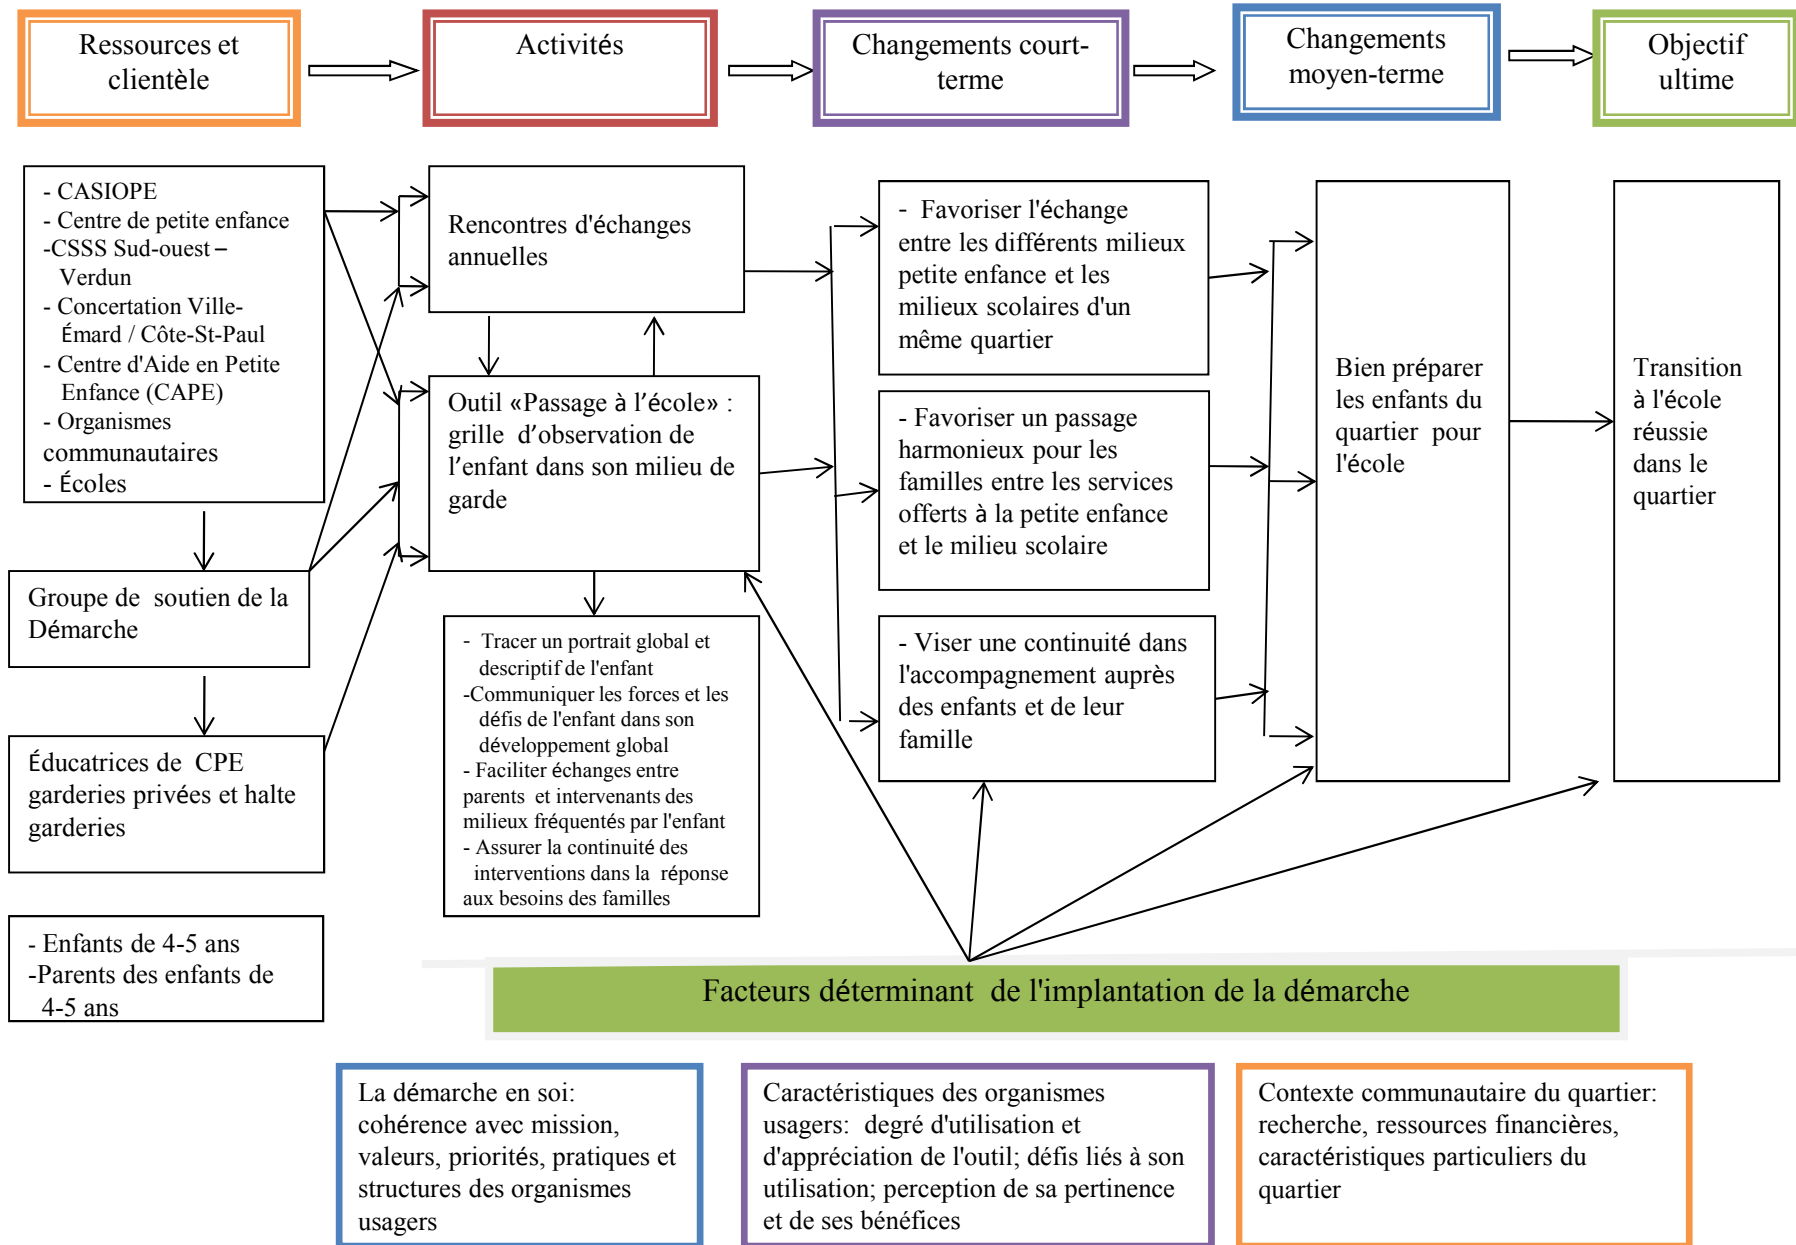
Ressources et clientèle

Activités

Changements court-terme

Changements moyen-terme

Objectif ultime

- CASIOPE
- Centre de petite enfance
-CSSS Sud-ouest – Verdun
- Concertation Ville-Émard / Côte-St-Paul
- Centre d'Aide en Petite Enfance (CAPE)
- Organismes communautaires
- Écoles

Groupe de soutien de la Démarche

Éducatrices de CPE garderies privées et halte garderies

- Enfants de 4-5 ans
-Parents des enfants de 4-5 ans

Rencontres d'échanges annuelles

Outil «Passage à l'école» : grille d'observation de l'enfant dans son milieu de garde

- Tracer un portrait global et descriptif de l'enfant
-Communiquer les forces et les défis de l'enfant dans son développement global
- Faciliter échanges entre parents et intervenants des milieux fréquentés par l'enfant
- Assurer la continuité des interventions dans la réponse aux besoins des familles

- Favoriser l'échange entre les différents milieux petite enfance et les milieux scolaires d'un même quartier

- Favoriser un passage harmonieux pour les familles entre les services offerts à la petite enfance et le milieu scolaire

- Viser une continuité dans l'accompagnement auprès des enfants et de leur famille

Bien préparer les enfants du quartier pour l'école

Transition à l'école réussie dans le quartier

Facteurs déterminant de l'implantation de la démarche

La démarche en soi: cohérence avec mission, valeurs, priorités, pratiques et structures des organismes usagers

Caractéristiques des organismes usagers: degré d'utilisation et d'appréciation de l'outil; défis liés à son utilisation; perception de sa pertinence et de ses bénéfices

Contexte communautaire du quartier: recherche, ressources financières, caractéristiques particuliers du quartier